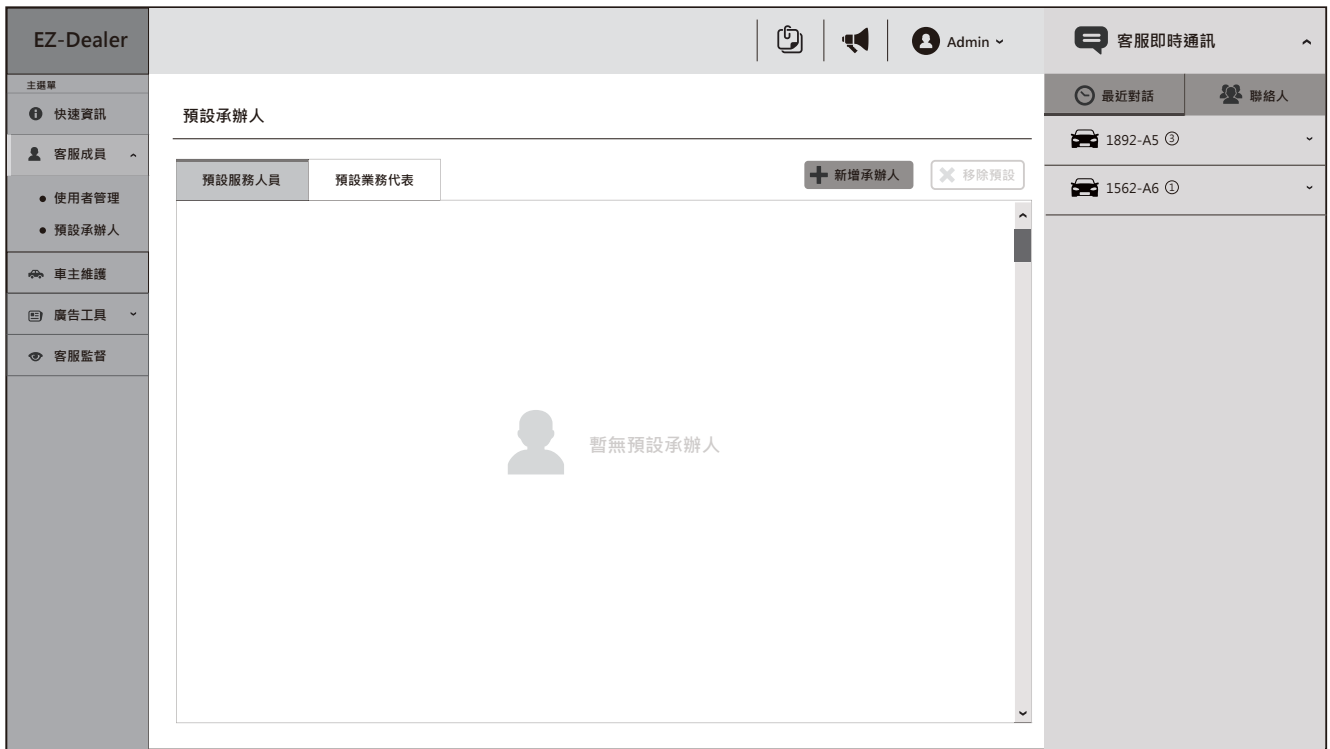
EZ-Dealer

Admin

客服即時通訊

主選單

快速資訊

客服成員

使用者管理

預設承辦人

車主維護

廣告工具

客服監督

預設承辦人

預設服務人員

預設業務代表

新增承辦人

移除預設

暫無預設承辦人

最近對話

聯絡人

1892-A5 ③

1562-A6 ①